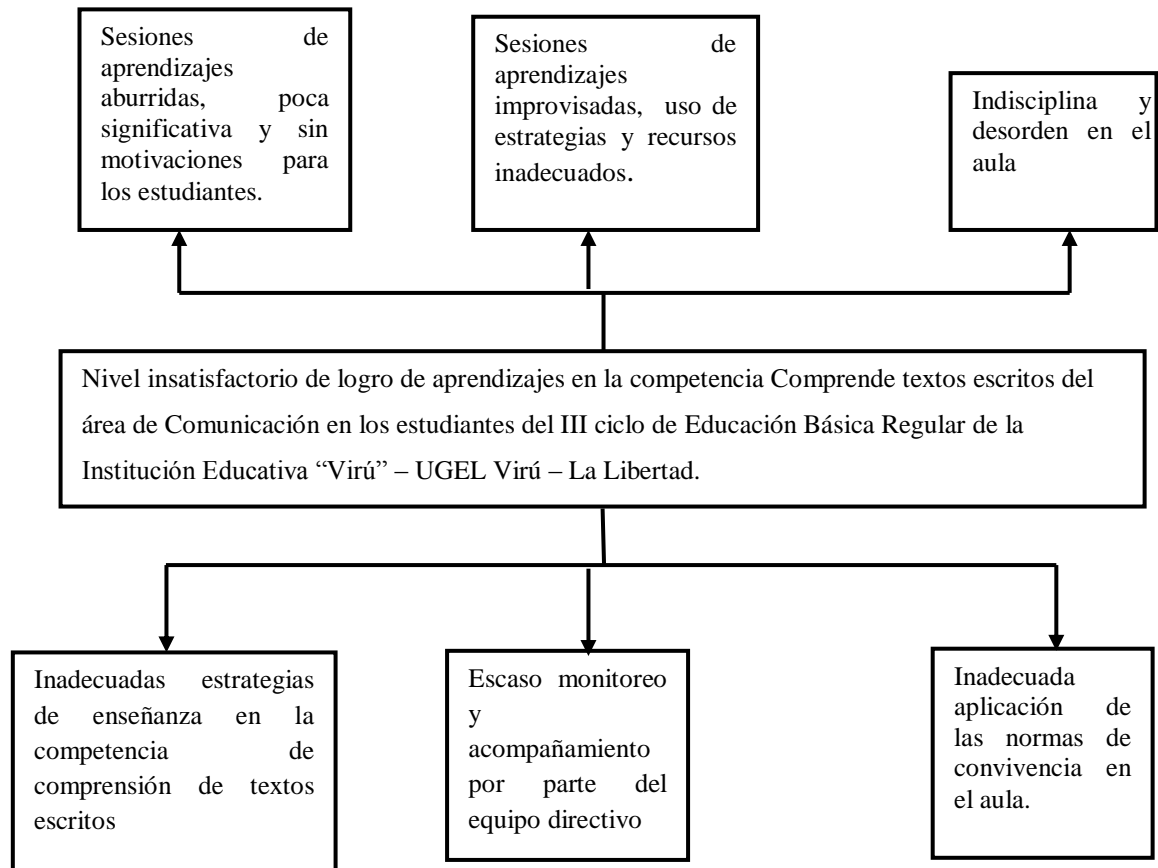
Sesiones de aprendizajes aburridas, poca significativa y sin motivaciones para los estudiantes.

Sesiones de aprendizajes improvisadas, uso de estrategias y recursos inadecuados.

Indisciplina y desorden en el aula

Nivel insatisfactorio de logro de aprendizajes en la competencia Comprende textos escritos del área de Comunicación en los estudiantes del III ciclo de Educación Básica Regular de la Institución Educativa "Virú" – UGEL Virú – La Libertad.

Inadecuadas estrategias de enseñanza en la competencia de comprensión de textos escritos

Escaso monitoreo y acompañamiento por parte del equipo directivo

Inadecuada aplicación de las normas de convivencia en el aula.